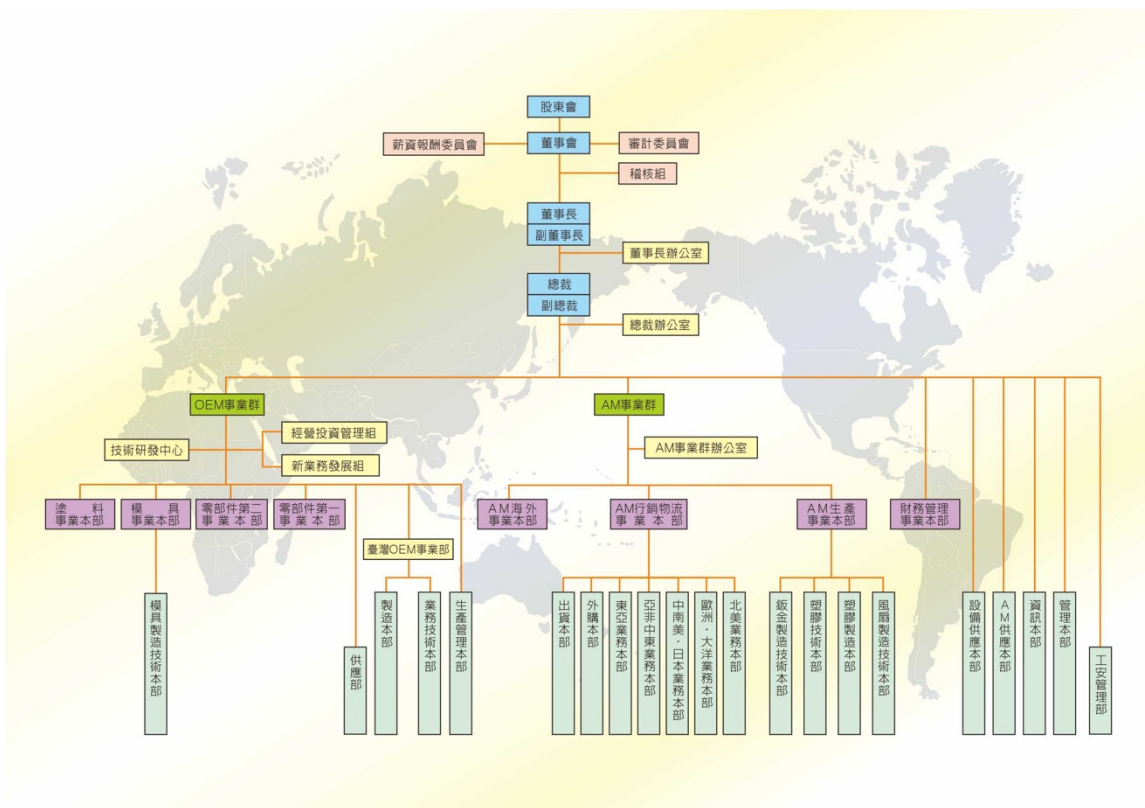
股東會

薪資報酬委員會

董事會

審計委員會

稽核組

董事長
副董事長

董事長辦公室

總裁
副總裁

總裁辦公室

OEM事業群

技術研發中心

經營投資管理組

新業務發展組

AM事業群

AM事業群辦公室

塗料事業本部

模具事業本部

零部件第二事業本部

零部件第一事業本部

臺灣OEM事業部

AM海外事業本部

AM行銷物流事業本部

AM生產事業本部

財務管理事業本部

模具製造技術本部

供應部

製造本部

業務技術本部

生產管理本部

出貨本部

外購本部

東亞業務本部

亞非中東業務本部

中南美.日本業務本部

歐洲.大洋業務本部

北美業務本部

鈑金製造技術本部

塑膠技術本部

塑膠製造本部

風扇製造技術本部

設備供應本部

AM供應本部

資訊本部

管理本部

工安管理部